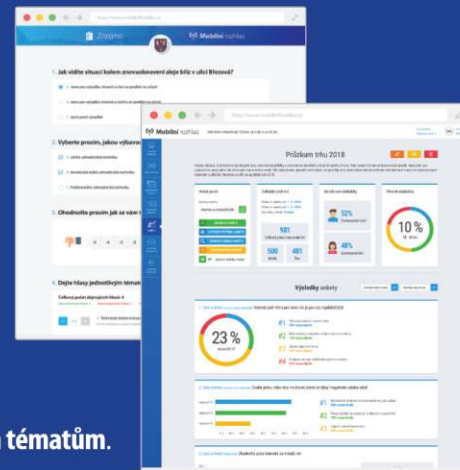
http://www.mobilnirozhlas.cz

Zhomo

Mobilní rozhlas

1. Jak vidíte situaci kolem znovuobnovení aleje břízy v ulici Březová?

2. Vyberte prosím, jakou vybavo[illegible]

3. Ohodnoťte prosím jak se vám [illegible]

4. Dejte hlasy jednotlivým tématům

Celkový počet dostupných hlasů: 4

http://www.mobilnirozhlas.cz

Mobilní rozhlas

Průzkum trhu 2018

981

500

481

52%

48%

10%

23%

Výsledky ankety

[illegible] tématům.